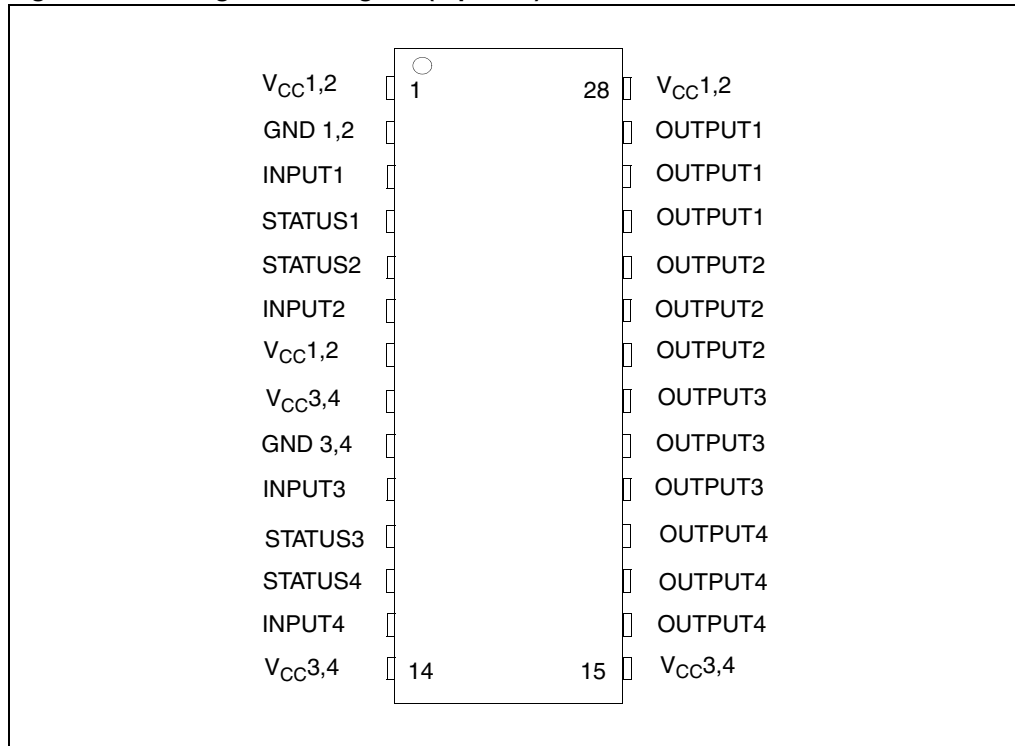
$V_{CC}1,2$
1
28
$V_{CC}1,2$
GND 1,2
OUTPUT1
INPUT1
OUTPUT1
STATUS1
OUTPUT1
STATUS2
OUTPUT2
INPUT2
OUTPUT2
$V_{CC}1,2$
OUTPUT2
$V_{CC}3,4$
OUTPUT3
GND 3,4
OUTPUT3
INPUT3
OUTPUT3
STATUS3
OUTPUT4
STATUS4
OUTPUT4
INPUT4
OUTPUT4
$V_{CC}3,4$
14
15
$V_{CC}3,4$